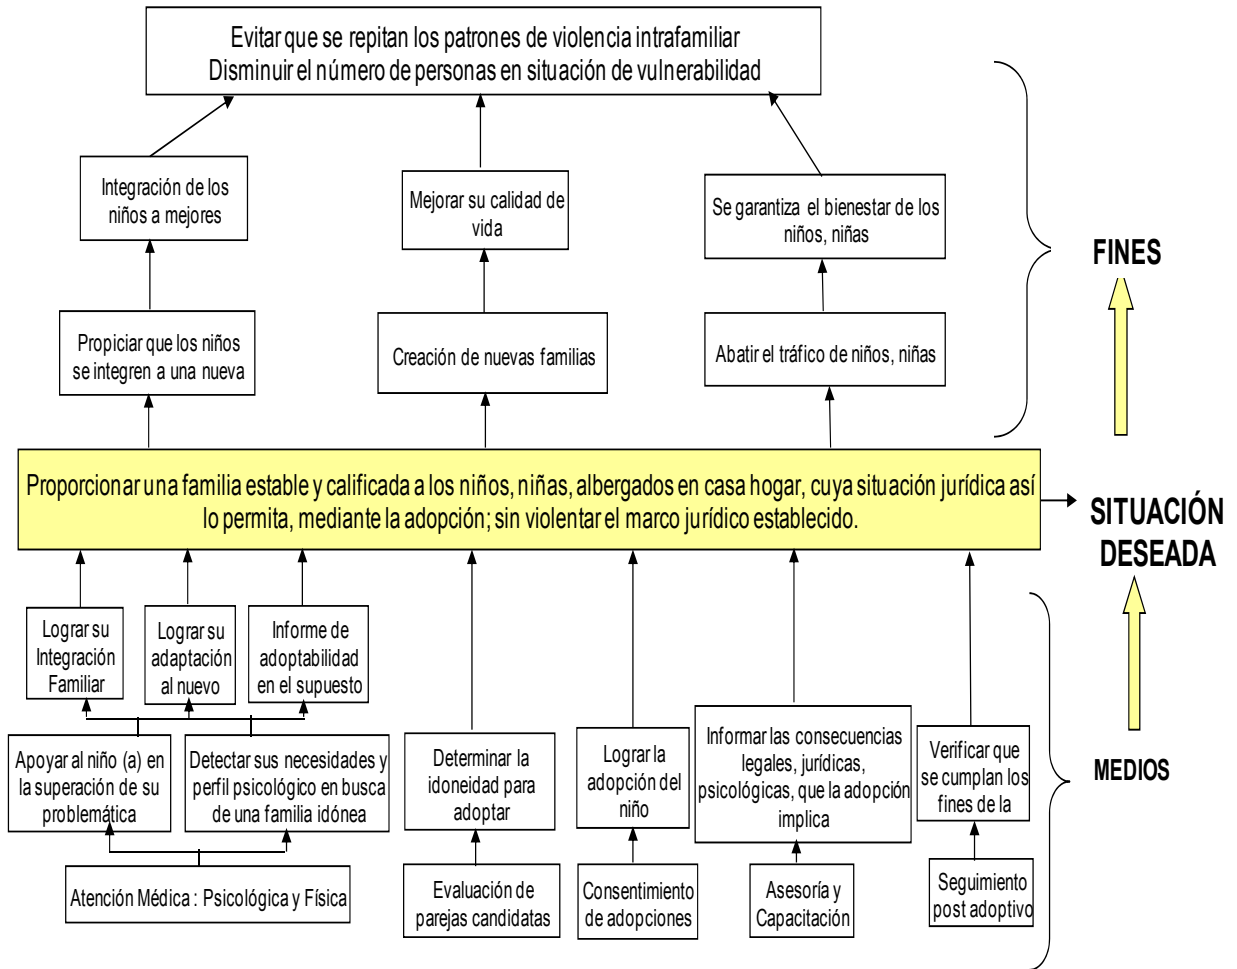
Evitar que se repitan los patrones de violencia intrafamiliar
Disminuir el número de personas en situación de vulnerabilidad

Integración de los niños a mejores

Mejorar su calidad de vida

Se garantiza el bienestar de los niños, niñas

FINES

Propiciar que los niños se integren a una nueva

Creación de nuevas familias

Abatir el tráfico de niños, niñas

Proporcionar una familia estable y calificada a los niños, niñas, albergados en casa hogar, cuya situación jurídica así lo permita, mediante la adopción; sin violentar el marco jurídico establecido.

SITUACIÓN DESEADA

Lograr su Integración Familiar

Lograr su adaptación al nuevo

Informe de adoptabilidad en el supuesto

Apoyar al niño (a) en la superación de su problemática

Detectar sus necesidades y perfil psicológico en busca de una familia idónea

Determinar la idoneidad para adoptar

Lograr la adopción del niño

Informar las consecuencias legales, jurídicas, psicológicas, que la adopción implica

Verificar que se cumplan los fines de la

MEDIOS

Atención Médica : Psicológica y Física

Evaluación de parejas candidatas

Consentimiento de adopciones

Asesoría y Capacitación

Seguimiento post adoptivo